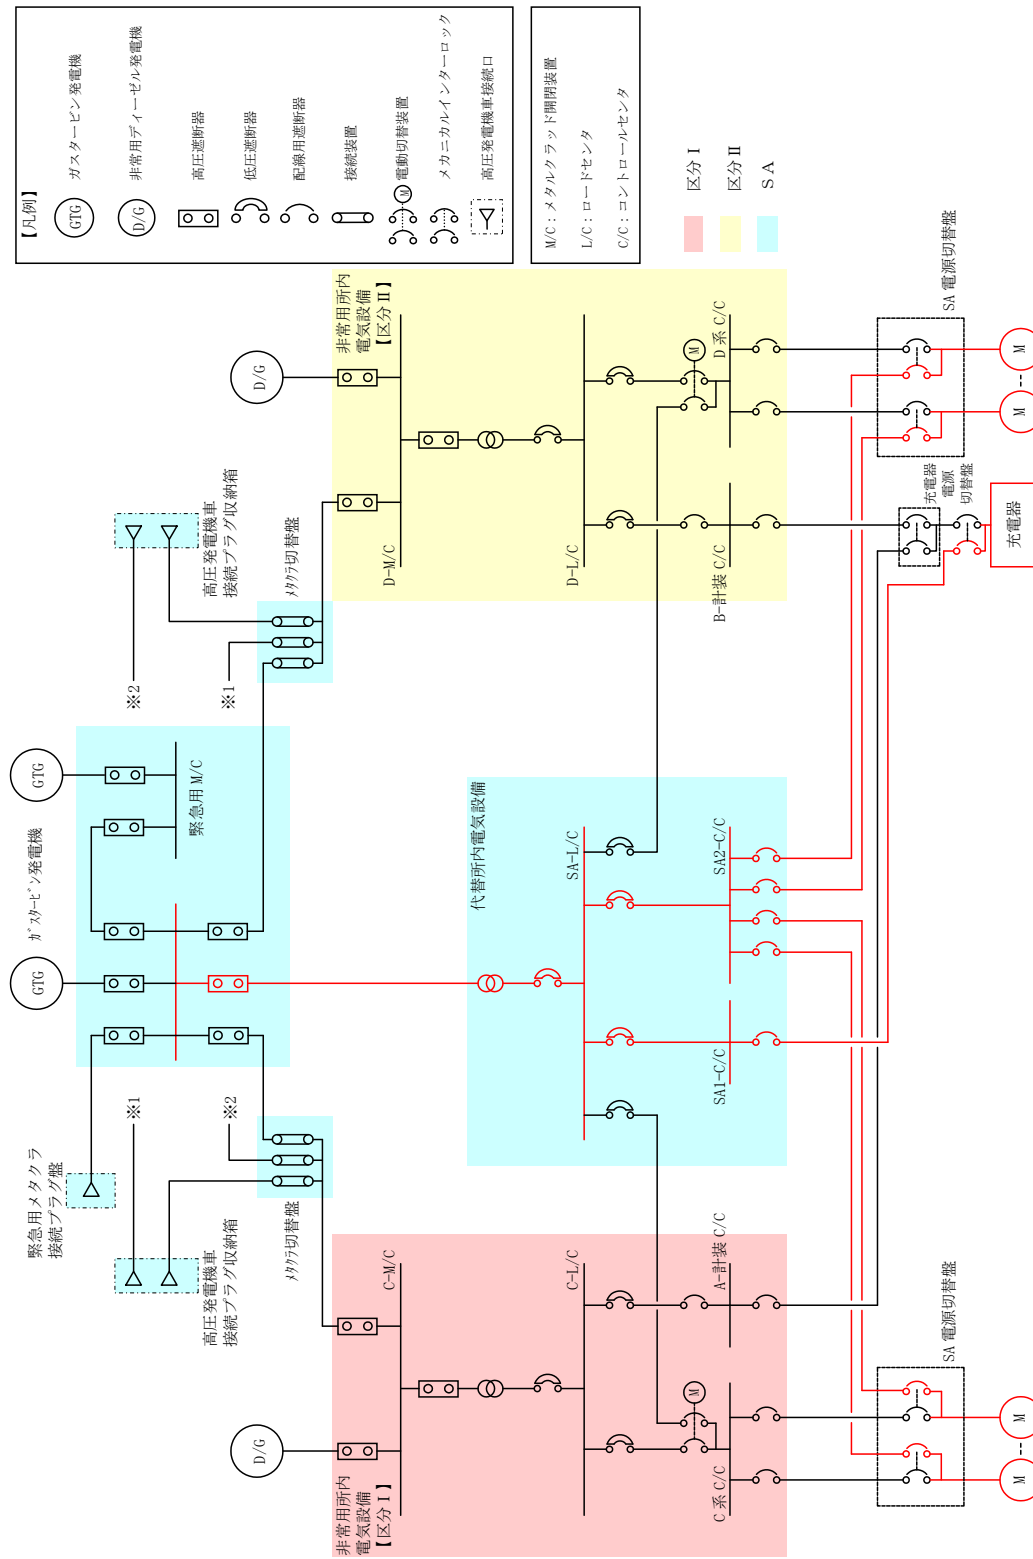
【凡例】
GTG ガスタービン発電機
D/G 非常用ディーゼル発電機
高圧遮断器
低圧遮断器
配線用遮断器
接続装置
M 電動切替装置
メカニカルインターロック
高圧発電機車接続口

M/C：メタルクラッド開閉装置
L/C：ロードセンタ
C/C：コントロールセンタ

区分 I
区分 II
SA

非常用所内電気設備【区分 II】
D/G
D-M/C
D-L/C
M
D 系 C/C
B-計装 C/C
SA 電源切替盤
M
M
充電器電源切替盤
充電器

高圧発電機車接続プラグ収納箱
メタクラ切替盤
※2
※1

GTG
緊急用M/C
ガスタービン発電機
GTG

代替所内電気設備
SA-L/C
SA2-C/C
SA1-C/C

※1
※2
緊急用メタクラ接続プラグ盤
高圧発電機車接続プラグ収納箱
メタクラ切替盤

非常用所内電気設備【区分 I】
D/G
C-M/C
C-L/C
A-計装 C/C
M
C 系 C/C
SA 電源切替盤
M
M